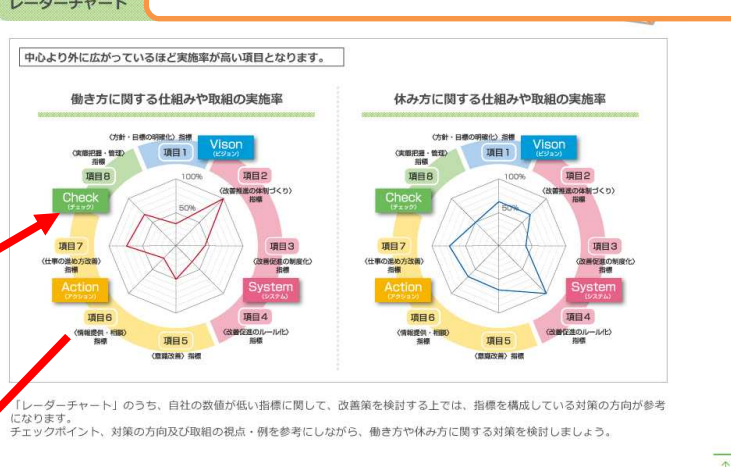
レーダーチャート

中心より外に広がっているほど実施率が高い項目となります。

働き方に関する仕組みや取組の実施率

〈方針・目標の明確化〉指標
項目1
Vison
(ビジョン)
項目2
〈改善推進の体制づくり〉指標
項目3
〈改善促進の制度化〉指標
System
(システム)
項目4
〈改善促進のルール化〉指標
項目5
〈意識改善〉指標
項目6
〈情報提供・相談〉指標
Action
(アクション)
項目7
〈仕事の進め方改善〉指標
Check
(チェック)
項目8
〈実態把握・管理〉指標
100%
50%

休み方に関する仕組みや取組の実施率

〈方針・目標の明確化〉指標
項目1
Vison
(ビジョン)
項目2
〈改善推進の体制づくり〉指標
項目3
〈改善促進の制度化〉指標
System
(システム)
項目4
〈改善促進のルール化〉指標
項目5
〈意識改善〉指標
項目6
〈情報提供・相談〉指標
Action
(アクション)
項目7
〈仕事の進め方改善〉指標
Check
(チェック)
項目8
〈実態把握・管理〉指標
100%
50%

「レーダーチャート」のうち、自社の数値が低い指標に関して、改善策を検討する上では、指標を構成している対策の方向が参考になります。
チェックポイント、対策の方向及び取組の視点・例を参考にしながら、働き方や休み方に関する対策を検討しましょう。